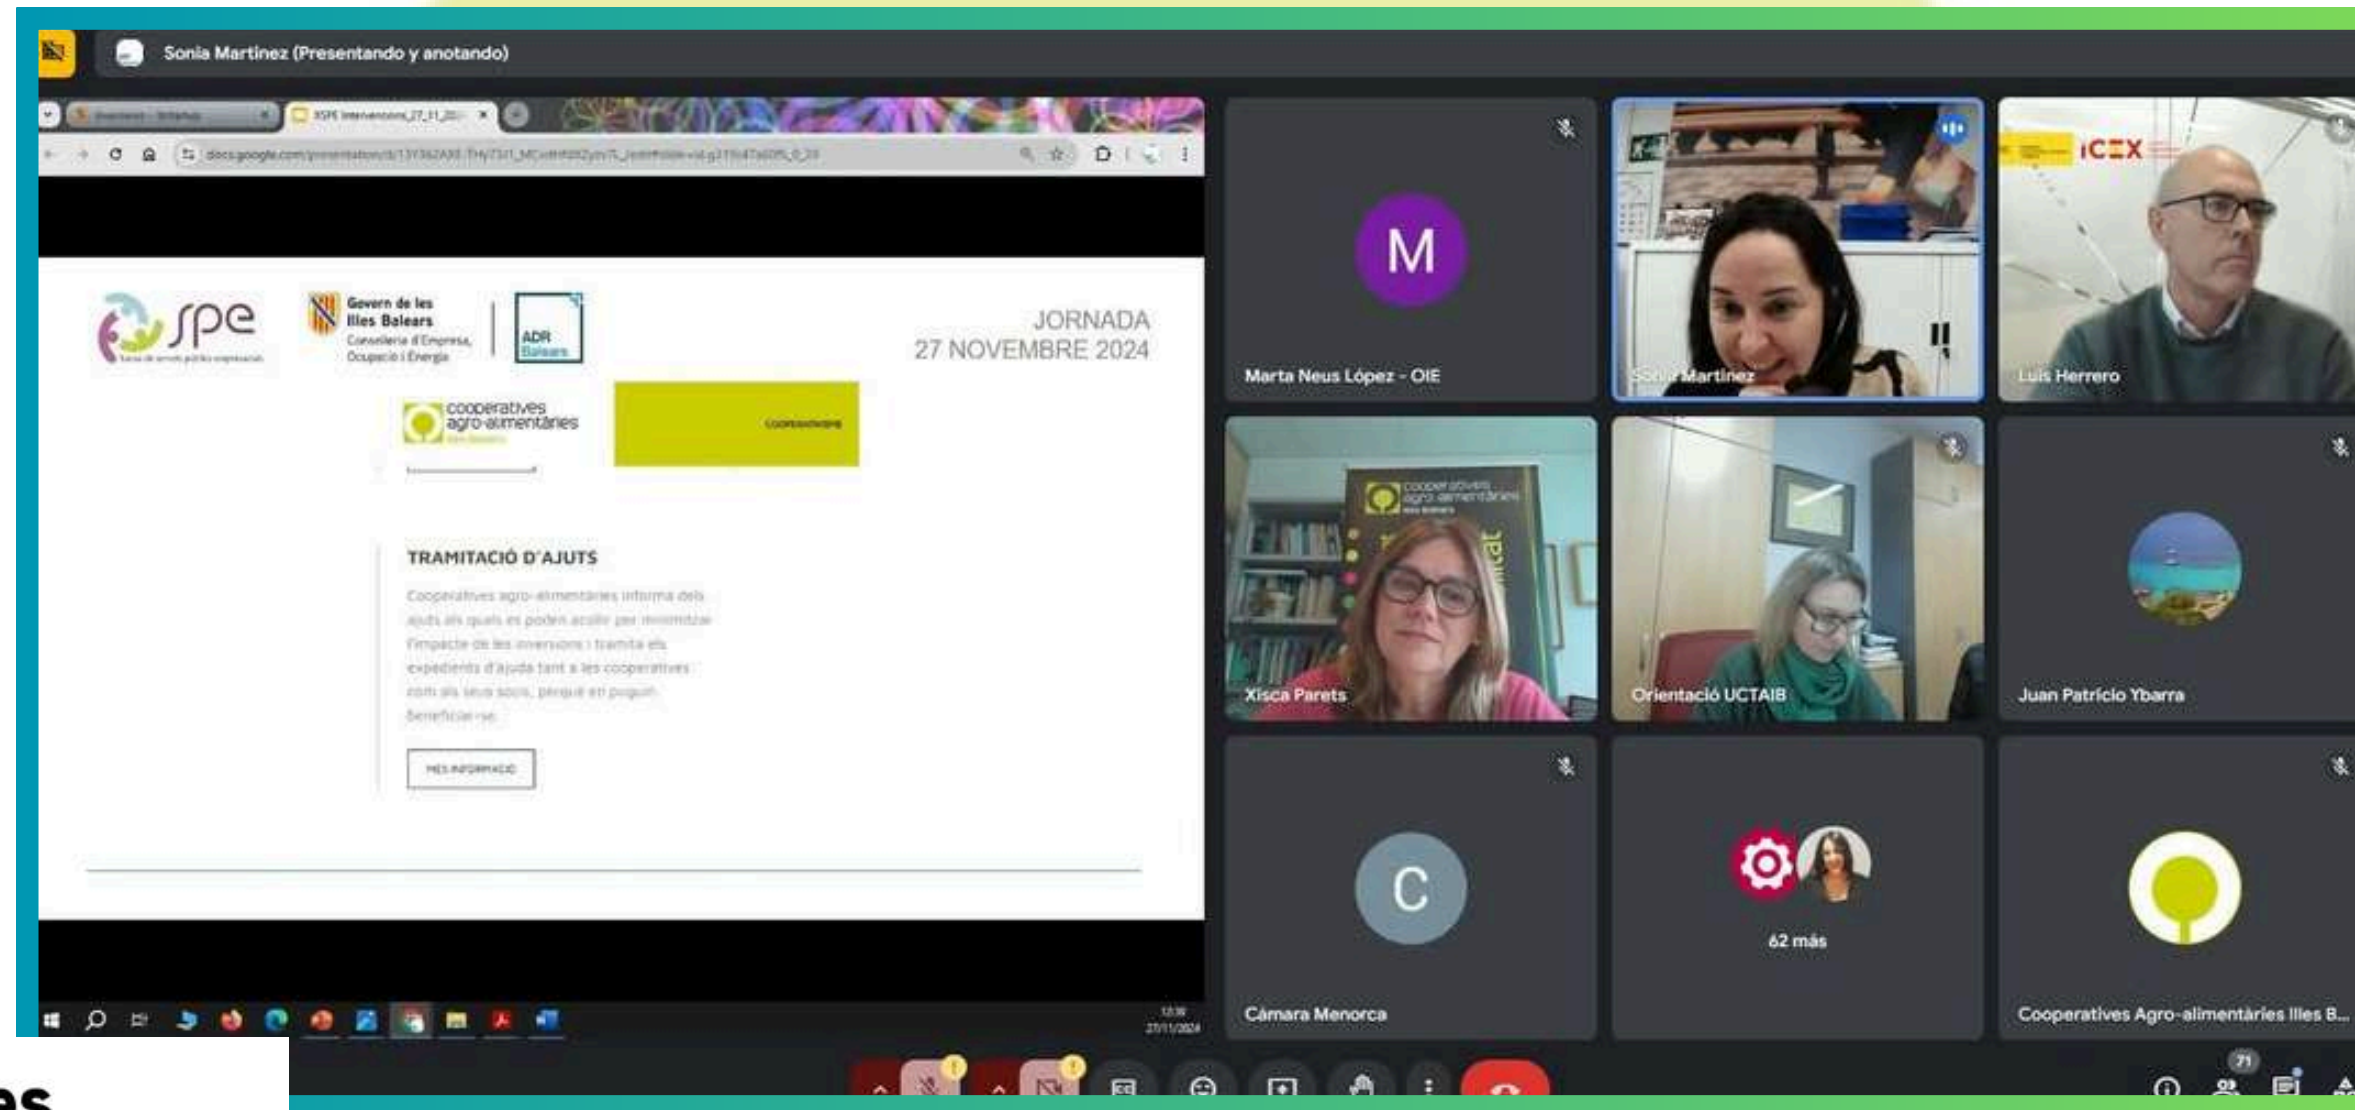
Sonia Martinez (Presentando y anotando)

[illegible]

spe

Govern de les Illes Balears
Conselleria d'Empresa, Ocupació i Energia

ADR Balears

JORNADA
27 NOVEMBRE 2024

cooperatives agro-alimentàries

TRAMITACIÓ D'AJUTS

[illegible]

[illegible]

M
Marta Neus López - OIE

Sonia Martinez

ICEX
Luis Herrero

Xisca Parets

Orientació UCTAIB

Juan Patricio Ybarra

C
Càmara Menorca

62 más

Cooperatives Agro-alimentàries Illes B...

71

es